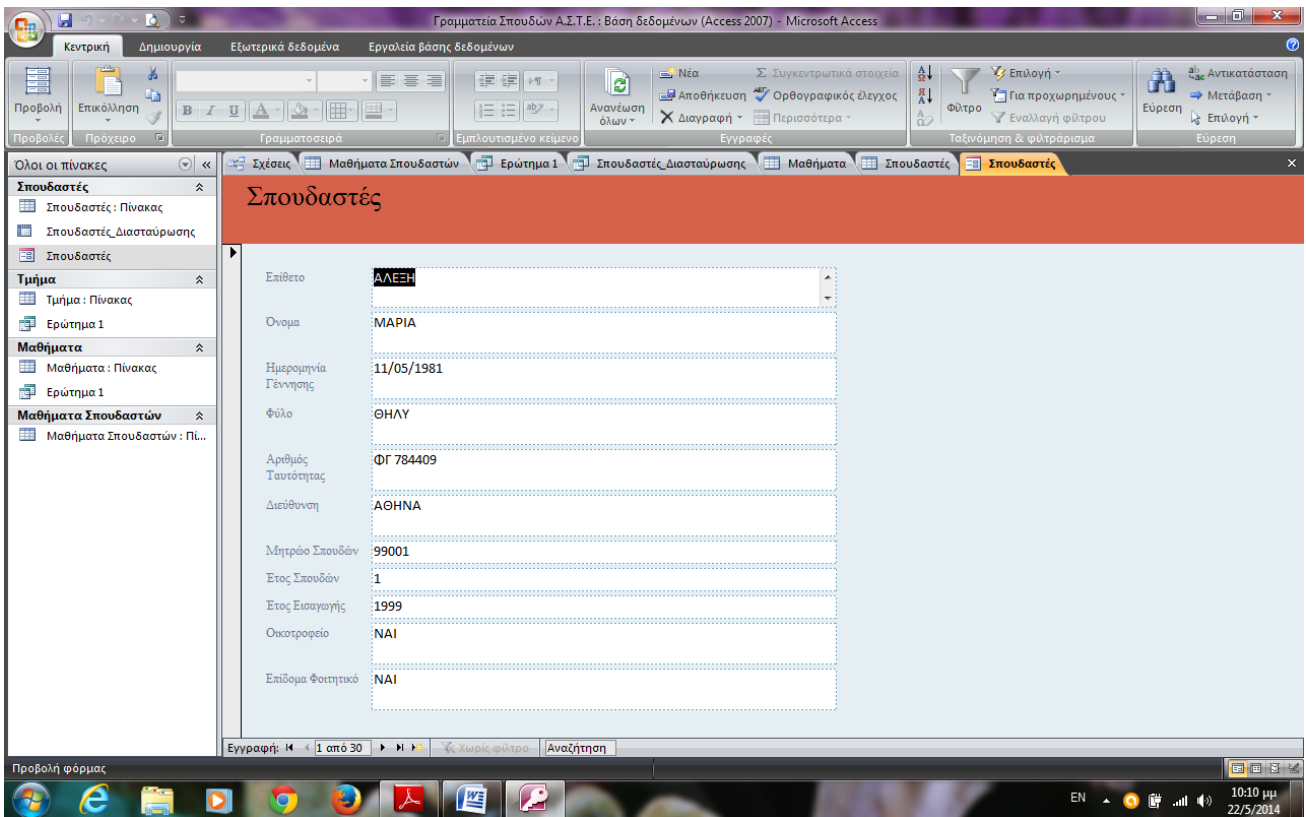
Γραμματεία Σπουδών Α.Σ.Τ.Ε. : Βάση δεδομένων (Access 2007) - Microsoft Access

Κεντρική Δημιουργία Εξωτερικά δεδομένα Εργαλεία βάσης δεδομένων

Προβολή Επικόλληση Ανανέωση όλων Νέα Αποθήκευση Διαγραφή Συγκεντρωτικά στοιχεία Ορθογραφικός έλεγχος Περισσότερα Φίλτρο Επιλογή Για προχωρημένους Εναλλαγή φίλτρου Εύρεση Αντικατάσταση Μετάβαση Επιλογή

Προβολές Πρόχειρο Γραμματοσειρά Εμπλουτισμένο κείμενο Εγγραφές Ταξινόμηση & φιλτράρισμα Εύρεση

Όλοι οι πίνακες

Σπουδαστές
Σπουδαστές : Πίνακας
Σπουδαστές_Διασταύρωσης
Σπουδαστές

Τμήμα
Τμήμα : Πίνακας
Ερώτημα 1

Μαθήματα
Μαθήματα : Πίνακας
Ερώτημα 1

Μαθήματα Σπουδαστών
Μαθήματα Σπουδαστών : Πί...

Σχέσεις Μαθήματα Σπουδαστών Ερώτημα 1 Σπουδαστές_Διασταύρωσης Μαθήματα Σπουδαστές Σπουδαστές

Σπουδαστές

| | |
|---|---|
| Επίθετο | ΑΛΕΞΗ |
| Όνομα | ΜΑΡΙΑ |
| Ημερομηνία Γέννησης | 11/05/1981 |
| Φύλο | ΘΗΛΥ |
| Αριθμός Ταυτότητας | ΦΓ 784409 |
| Διεύθυνση | ΑΘΗΝΑ |
| Μητρώο Σπουδών | 99001 |
| Έτος Σπουδών | 1 |
| Έτος Εισαγωγής | 1999 |
| Οικοτροφείο | ΝΑΙ |
| Επίδομα Φοιτητικό | ΝΑΙ |

Εγγραφή: 1 από 30 Χωρίς φίλτρο Αναζήτηση

Προβολή φόρμας

EN 10:10 μμ 22/5/2014